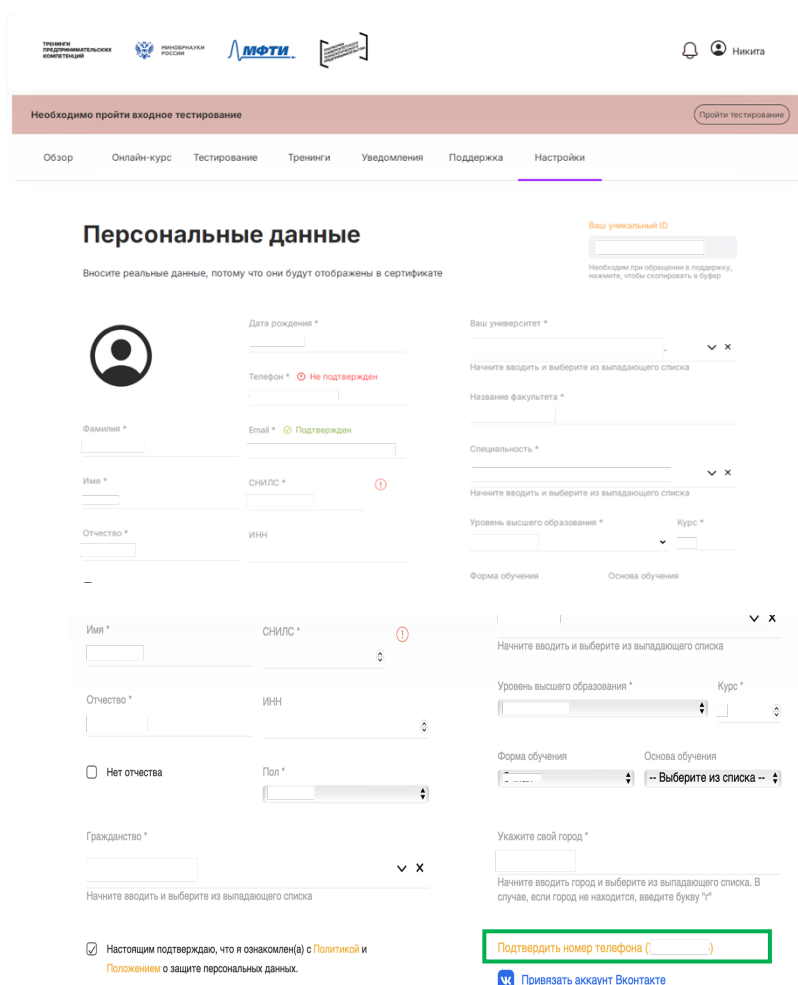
ТРЕНИНГИ ПРЕДПРИНИМАТЕЛЬСКИХ КОМПЕТЕНЦИЙ

МИНОБРНАУКИ РОССИИ

МФТИ

Никита

Необходимо пройти входное тестирование

Пройти тестирование

Обзор
Онлайн-курс
Тестирование
Тренинги
Уведомления
Поддержка
Настройки

Персональные данные

Вносите реальные данные, потому что они будут отображены в сертификате

Ваш уникальный ID

Необходим при обращении в поддержку, нажмите, чтобы скопировать в буфер

Дата рождения *

Телефон * Не подтвержден

Email * Подтвержден

СНИЛС *

ИНН

Фамилия *

Имя *

Отчество *

Ваш университет *

Начните вводить и выберите из выпадающего списка

Название факультета *

Специальность *

Начните вводить и выберите из выпадающего списка

Уровень высшего образования *

Курс *

Форма обучения

Основа обучения

Имя *

СНИЛС *

Начните вводить и выберите из выпадающего списка

Отчество *

ИНН

Уровень высшего образования *

Курс *

Нет отчества

Пол *

Форма обучения

Основа обучения

-- Выберите из списка --

Гражданство *

Начните вводить и выберите из выпадающего списка

Укажите свой город *

Начните вводить город и выберите из выпадающего списка. В случае, если город не находится, введите букву "г"

Настоящим подтверждаю, что я ознакомлен(а) с Политикой и Положением о защите персональных данных.

Подтвердить номер телефона ( )

Привязать аккаунт Вконтакте